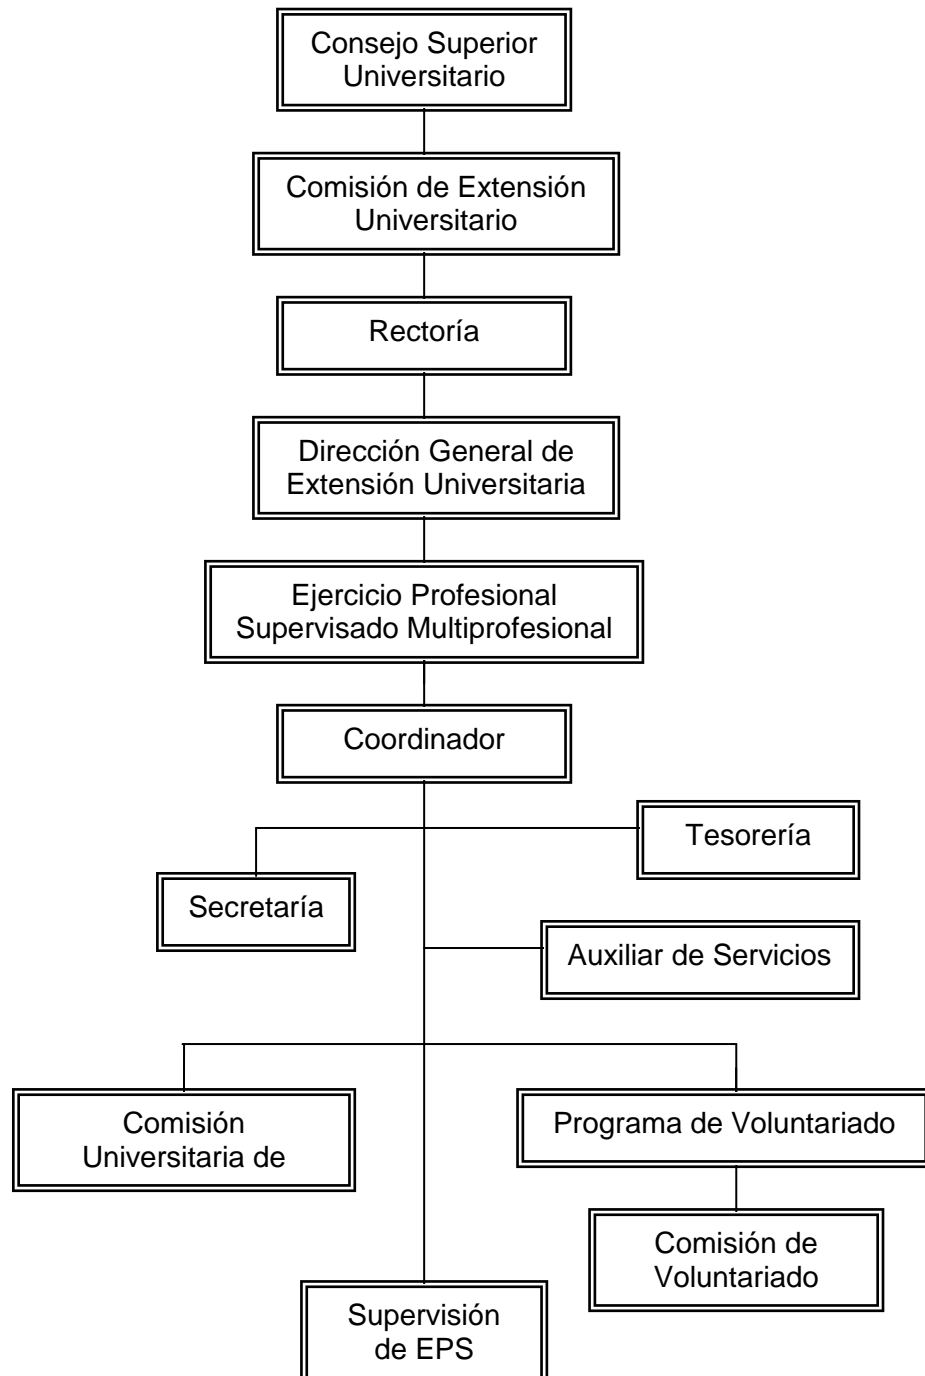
Consejo Superior Universitario

Comisión de Extensión Universitario

Rectoría

Dirección General de Extensión Universitaria

Ejercicio Profesional Supervisado Multiprofesional

Coordinador

Tesorería

Secretaría

Auxiliar de Servicios

Comisión Universitaria de

Programa de Voluntariado

Comisión de Voluntariado

Supervisión de EPS